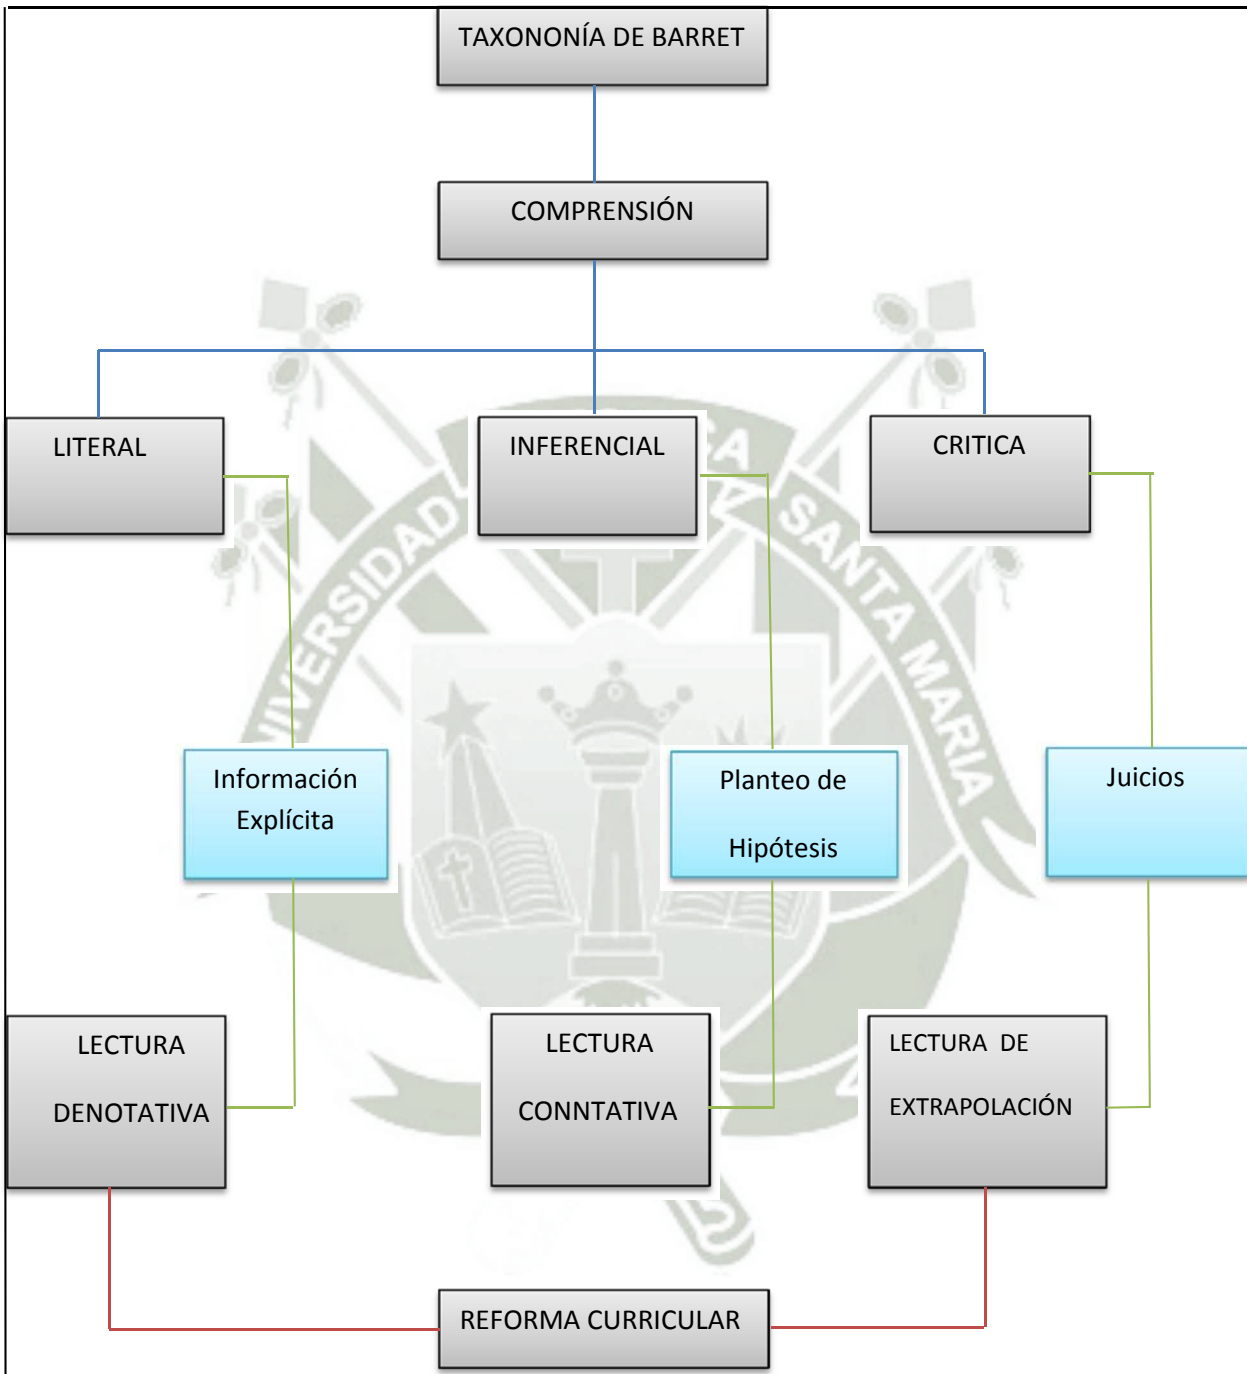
TAXONONÍA DE BARRET

COMPRENSIÓN

LITERAL

INFERENCIAL

CRITICA

UNIVERSIDAD CATÓLICA DE SANTA MARÍA

Información Explícita

Planteo de Hipótesis

Juicios

LECTURA DENOTATIVA

LECTURA CONNTATIVA

LECTURA DE EXTRAPOLACIÓN

REFORMA CURRICULAR